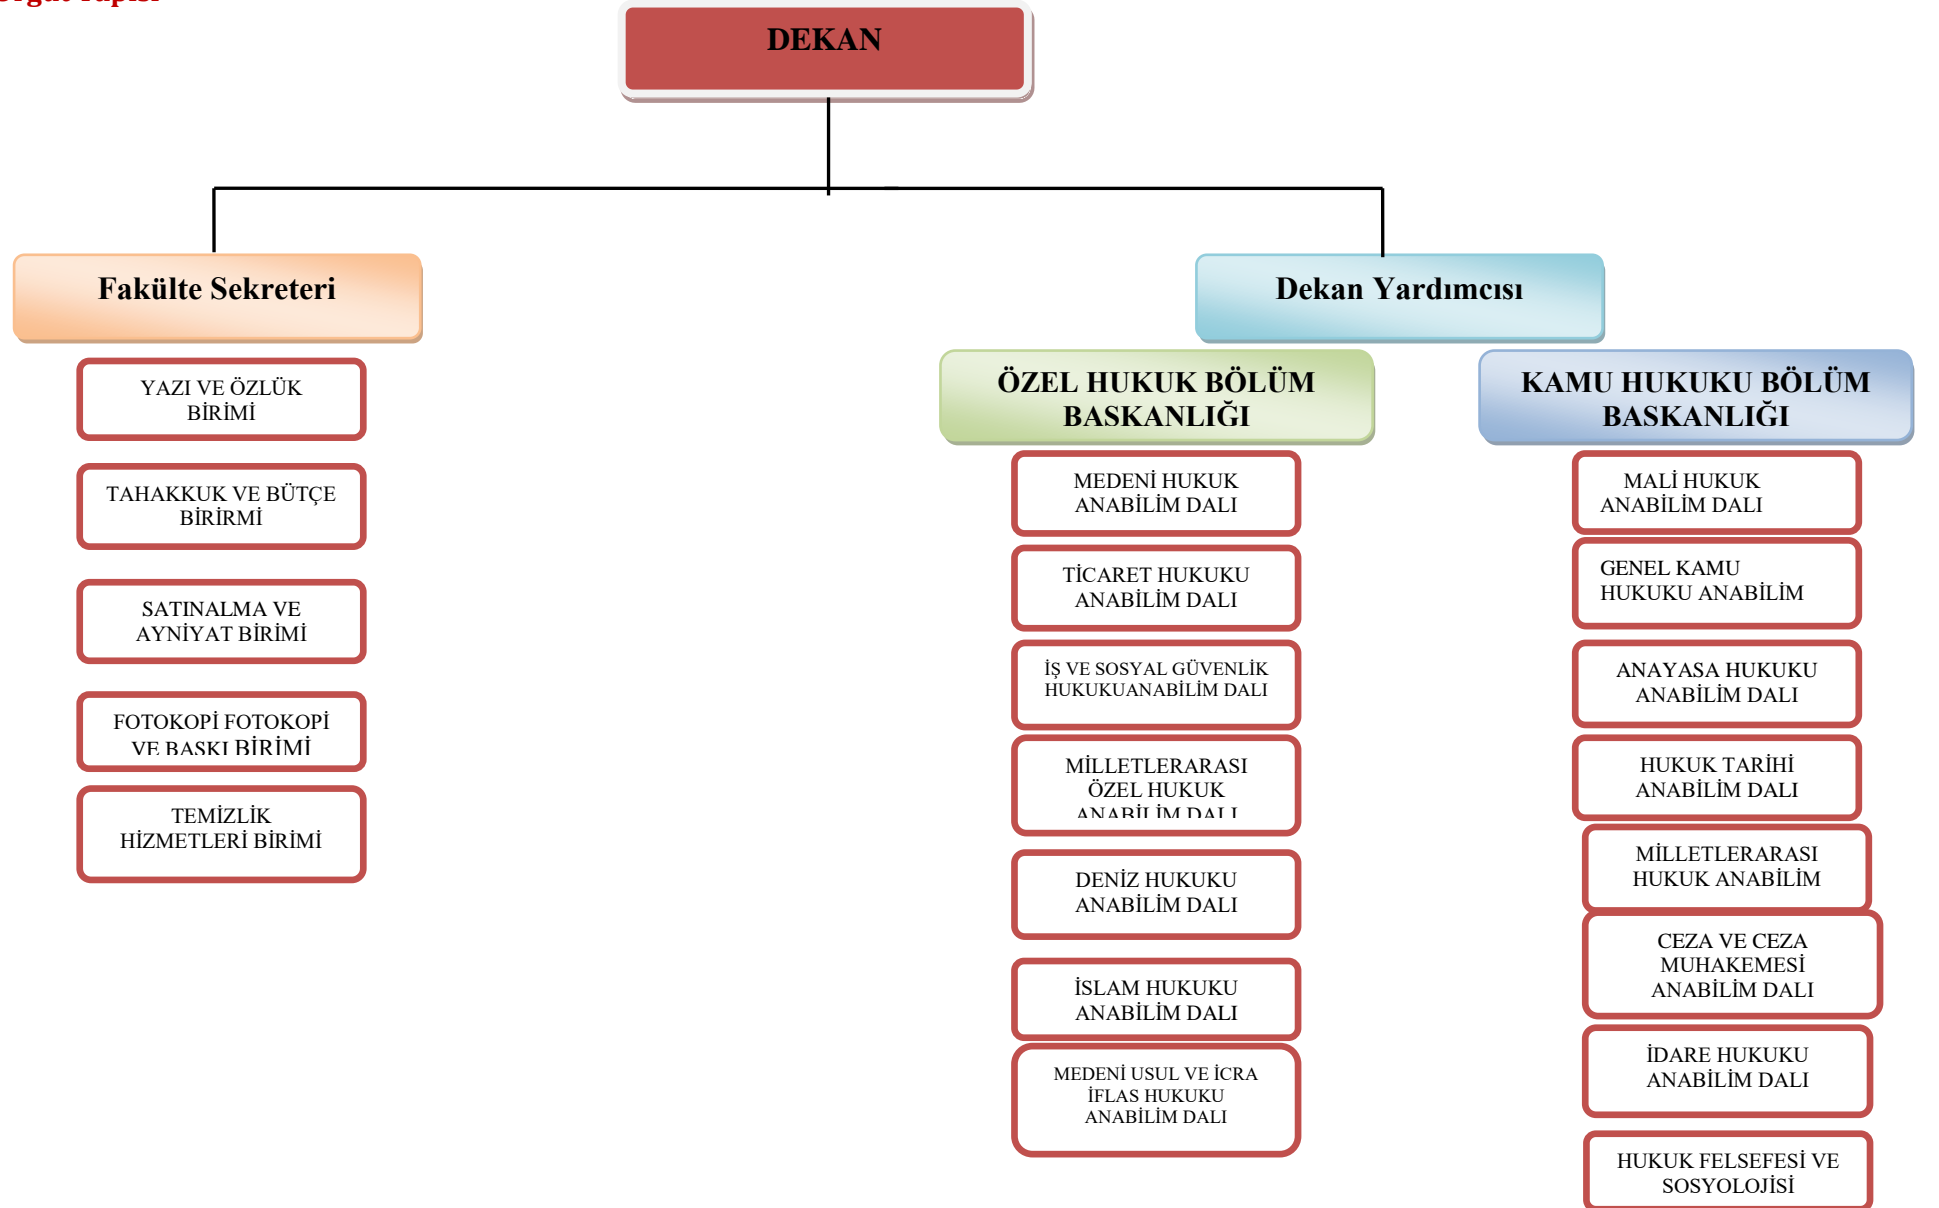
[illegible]

DEKAN

Fakülte Sekreteri

YAZI VE ÖZLÜK BİRİMİ

TAHAKKUK VE BÜTÇE BİRİRMİ

SATINALMA VE AYNİYAT BİRİMİ

FOTOKOPİ FOTOKOPİ VE BASKI BİRİMİ

TEMİZLİK HİZMETLERİ BİRİMİ

Dekan Yardımcısı

ÖZEL HUKUK BÖLÜM BASKANLIĞI

MEDENİ HUKUK ANABİLİM DALI

TİCARET HUKUKU ANABİLİM DALI

İŞ VE SOSYAL GÜVENLİK HUKUKUANABİLİM DALI

MİLLETLERARASI ÖZEL HUKUK ANABİLİM DALI

DENİZ HUKUKU ANABİLİM DALI

İSLAM HUKUKU ANABİLİM DALI

MEDENİ USUL VE İCRA İFLAS HUKUKU ANABİLİM DALI

KAMU HUKUKU BÖLÜM BASKANLIĞI

MALİ HUKUK ANABİLİM DALI

GENEL KAMU HUKUKU ANABİLİM

ANAYASA HUKUKU ANABİLİM DALI

HUKUK TARİHİ ANABİLİM DALI

MİLLETLERARASI HUKUK ANABİLİM

CEZA VE CEZA MUHAKEMESİ ANABİLİM DALI

İDARE HUKUKU ANABİLİM DALI

HUKUK FELSEFESİ VE SOSYOLOJİSİ